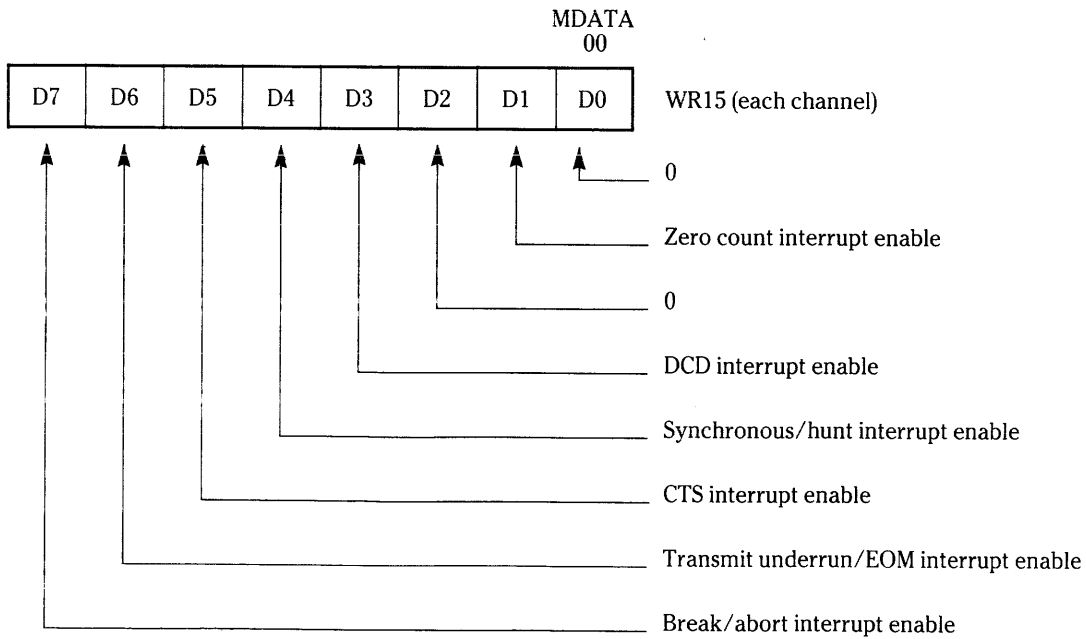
MDATA
00

| D7 | D6 | D5 | D4 | D3 | D2 | D1 | D0 |
|---|---|---|---|---|---|---|---|

WR15 (each channel)

0

Zero count interrupt enable

0

DCD interrupt enable

Synchronous/hunt interrupt enable

CTS interrupt enable

Transmit underrun/EOM interrupt enable

Break/abort interrupt enable